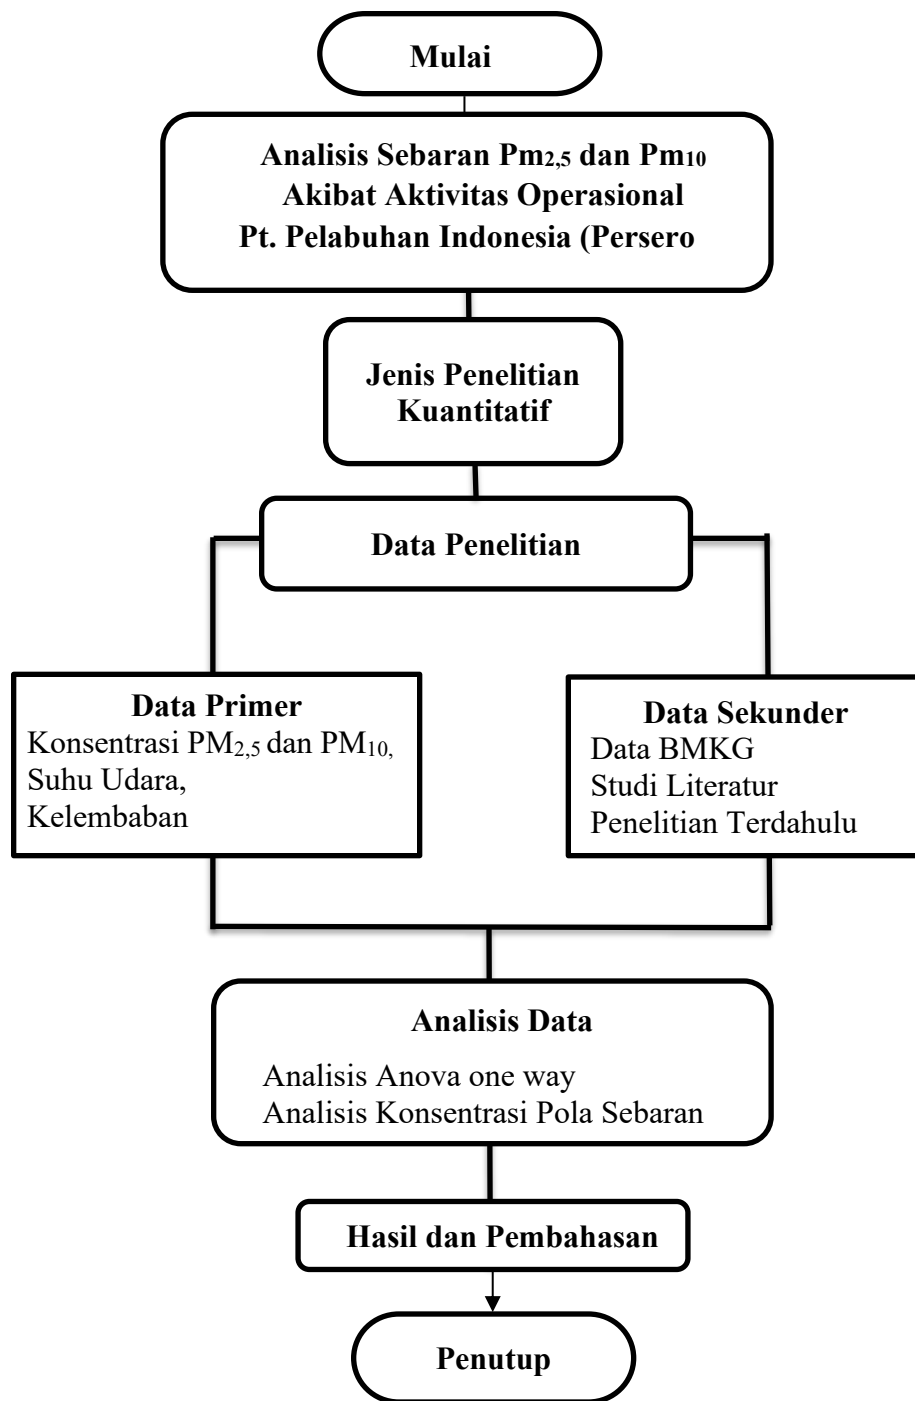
Mulai

Analisis Sebaran $Pm_{2,5}$ dan $Pm_{10}$ Akibat Aktivitas Operasional Pt. Pelabuhan Indonesia (Persero

Jenis Penelitian Kuantitatif

Data Penelitian

Data Primer
Konsentrasi $PM_{2,5}$ dan $PM_{10,}$
Suhu Udara,
Kelembaban

Data Sekunder
Data BMKG
Studi Literatur
Penelitian Terdahulu

Analisis Data
Analisis Anova one way
Analisis Konsentrasi Pola Sebaran

Hasil dan Pembahasan

Penutup